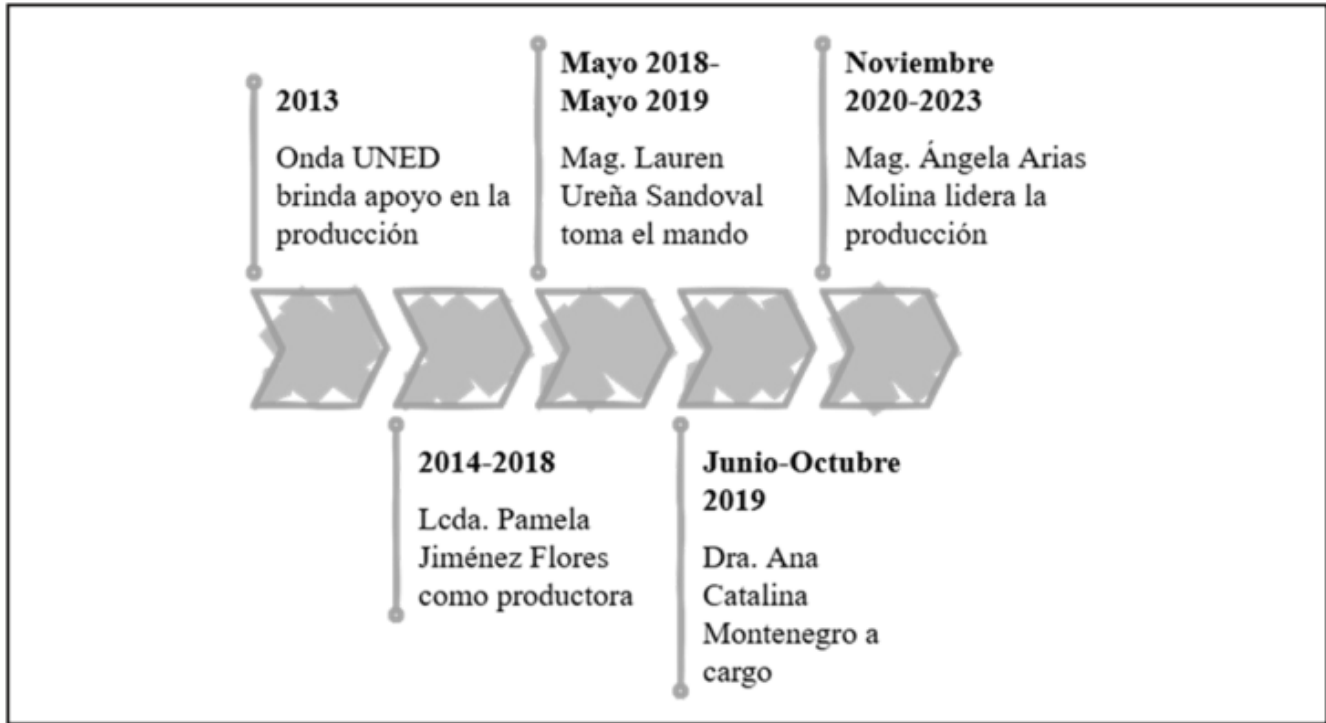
**2013**
Onda UNED brinda apoyo en la producción

**2014-2018**
Lcda. Pamela Jiménez Flores como productora

**Mayo 2018-Mayo 2019**
Mag. Lauren Ureña Sandoval toma el mando

**Junio-Octubre 2019**
Dra. Ana Catalina Montenegro a cargo

**Noviembre 2020-2023**
Mag. Ángela Arias Molina lidera la producción